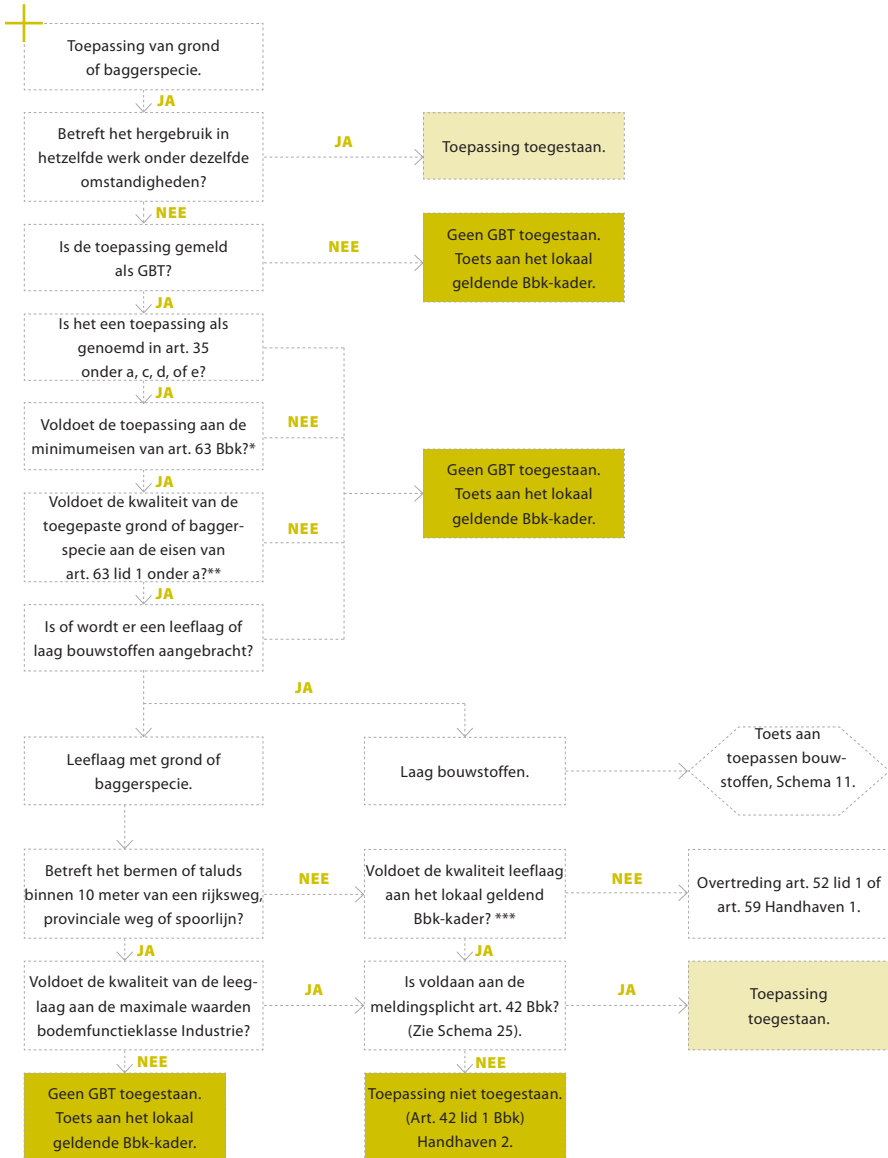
Toepassing van grond of baggerspecie.

JA

Betreft het hergebruik in hetzelfde werk onder dezelfde omstandigheden?

JA

Toepassing toegestaan.

NEE

Is de toepassing gemeld als GBT?

NEE

Geen GBT toegestaan. Toets aan het lokaal geldende Bbk-kader.

JA

Is het een toepassing als genoemd in art. 35 onder a, c, d, of e?

JA

Voldoet de toepassing aan de minimumeisen van art. 63 Bbk?*

NEE

JA

Voldoet de kwaliteit van de toegepaste grond of baggerspecie aan de eisen van art. 63 lid 1 onder a?**

NEE

Geen GBT toegestaan. Toets aan het lokaal geldende Bbk-kader.

JA

Is of wordt er een leeflaag of laag bouwstoffen aangebracht?

JA

Leeflaag met grond of baggerspecie.

Laag bouwstoffen.

Toets aan toepassen bouwstoffen, Schema 11.

Betreft het bermen of taluds binnen 10 meter van een rijksweg, provinciale weg of spoorlijn?

NEE

Voldoet de kwaliteit leeflaag aan het lokaal geldend Bbk-kader? ***

NEE

Overtreding art. 52 lid 1 of art. 59 Handhaven 1.

JA

JA

Voldoet de kwaliteit van de leeglaag aan de maximale waarden bodemfunctieklasse Industrie?

JA

Is voldaan aan de meldingsplicht art. 42 Bbk? (Zie Schema 25).

JA

Toepassing toegestaan.

NEE

Geen GBT toegestaan. Toets aan het lokaal geldende Bbk-kader.

NEE

Toepassing niet toegestaan. (Art. 42 lid 1 Bbk) Handhaven 2.